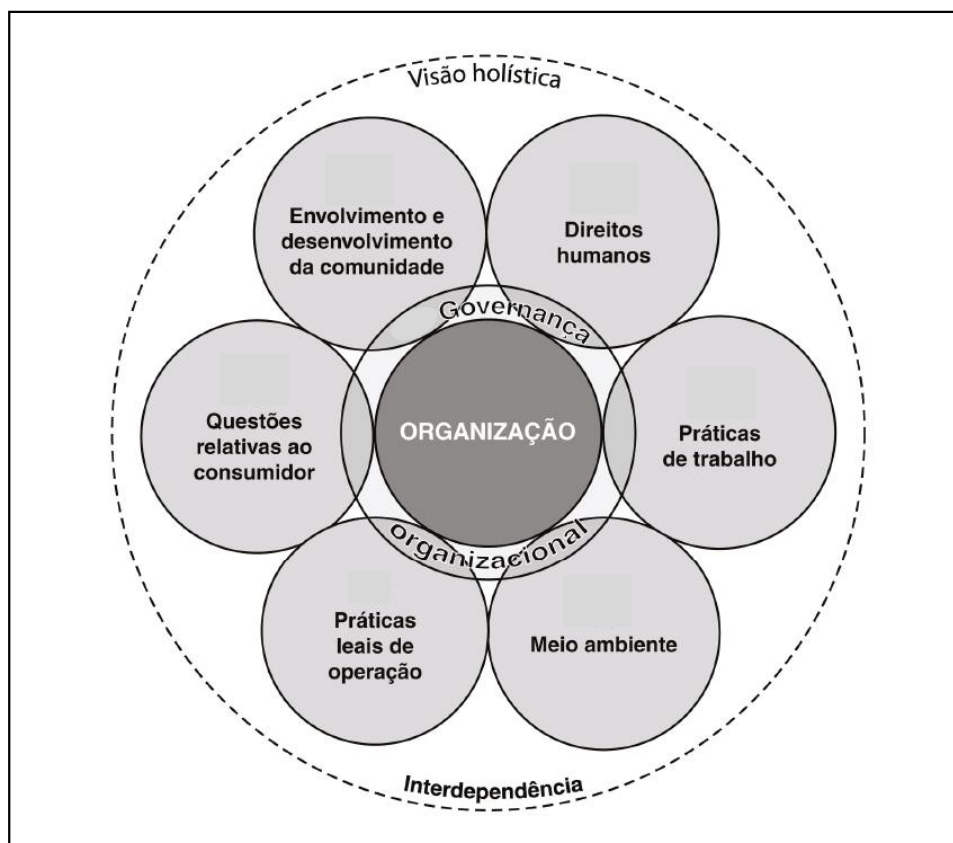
Visão holística

Envolvimento e desenvolvimento da comunidade

Direitos humanos

Governança

Questões relativas ao consumidor

ORGANIZAÇÃO

Práticas de trabalho

organizacional

Práticas leais de operação

Meio ambiente

Interdependência